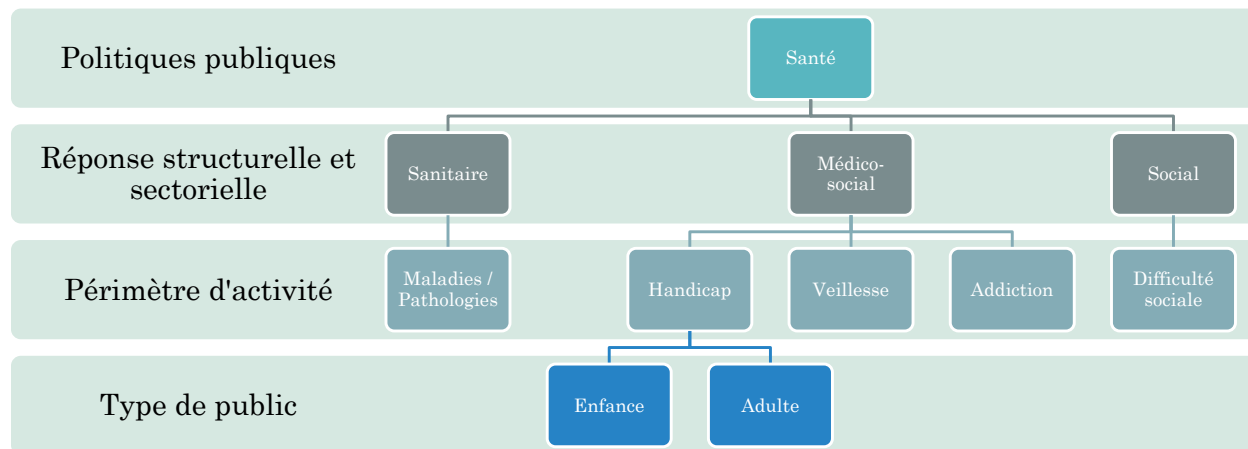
Politiques publiques

Santé

Réponse structurelle et sectorielle

Sanitaire

Médico-social

Social

Périmètre d'activité

Maladies / Pathologies

Handicap

Veillesse

Addiction

Difficulté sociale

Type de public

Enfance

Adulte